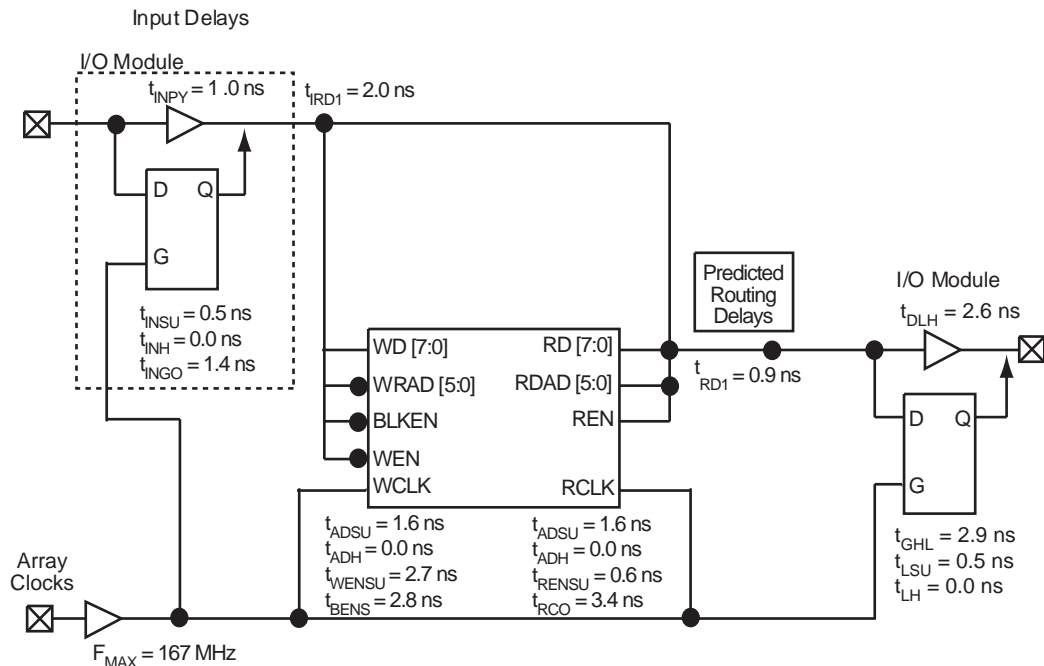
Input Delays

I/O Module

$t_{INPY} = 1.0$ ns

$t_{IRD1} = 2.0$ ns

D Q

G

$t_{INSU} = 0.5$ ns
$t_{INH} = 0.0$ ns
$t_{INGO} = 1.4$ ns

Predicted Routing Delays

I/O Module

$t_{DLH} = 2.6$ ns

WD [7:0]
WRAD [5:0]
BLKEN
WEN
WCLK

RD [7:0]
RDAD [5:0]
REN
RCLK

$t_{RD1} = 0.9$ ns

D Q

G

$t_{GHL} = 2.9$ ns
$t_{LSU} = 0.5$ ns
$t_{LH} = 0.0$ ns

$t_{ADSU} = 1.6$ ns
$t_{ADH} = 0.0$ ns
$t_{WENSU} = 2.7$ ns
$t_{BENS} = 2.8$ ns

$t_{ADSU} = 1.6$ ns
$t_{ADH} = 0.0$ ns
$t_{RENSU} = 0.6$ ns
$t_{RCO} = 3.4$ ns

Array Clocks

$F_{MAX} = 167$ MHz